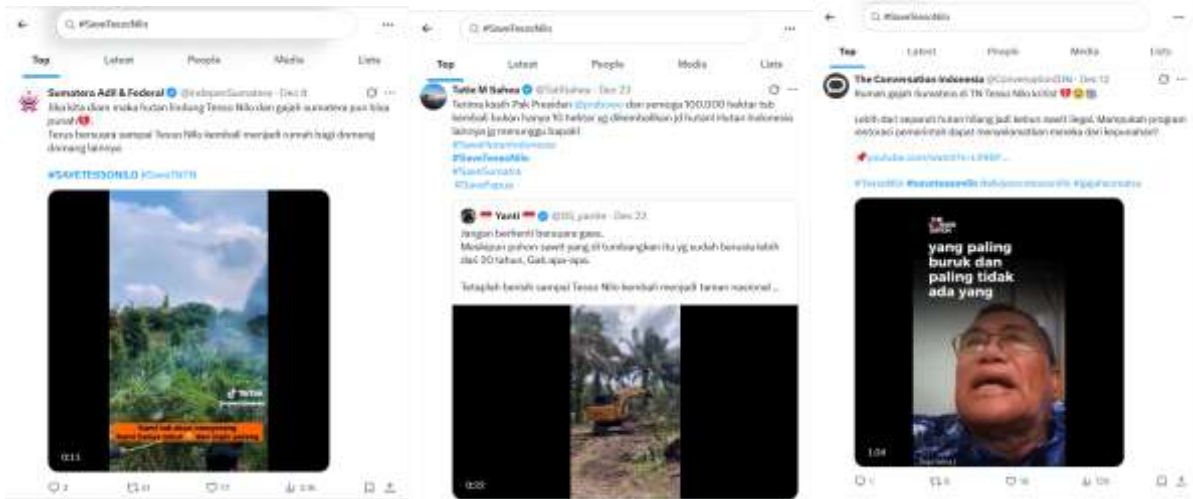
#SaveTessoNilo

Top Latest People Media Lists

Sumatera Adil & Federal @IndependSumatera · Dec 8

Jika kita diam maka hutan lindung Tesso Nilo dan gajah sumatera pun bisa punah!

Terus bersuara sampai Tesso Nilo kembali menjadi rumah bagi diamang diamang lainnya

#SAVETESSONILO #SaveTNTN

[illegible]

0:11

#SaveTessoNilo

Top Latest People Media Lists

Tuttie M Saheo @TutSaheo · Dec 23

Terima kasih Pak Presiden @prabowo dan semoga 100.000 hektar tsb kembali bukan hanya 10 hektar yg dikembalikan jd hutan Hutan Indonesia lainnya jg menunggu bapak!

#SaveHutanIndonesia
#SaveTessoNilo
#SaveSumatra
#SavePapua

Yanti @ID_yantie · Dec 22

Jangan berhenti bersuara guys.
Meskipun pohon sawit yang di tumbangkan itu yg sudah berusia lebih dari 20 tahun, Gak apa-apa.

Tetaplah bersih sampai Tesso Nilo kembali menjadi taman nasional ...

0:22

#SaveTessoNilo

Top Latest People Media Lists

The Conversation Indonesia @ConversationIDN · Dec 12

Rumah gajah Sumatera di TN Tesso Nilo kritis!

Lebih dari separuh hutan hilang jadi kebun sawit ilegal. Mampukah program restorasi pemerintah dapat menyelamatkan mereka dari kepunahan?

youtube.com/watch?v=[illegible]

#TessoNilo #savetessonilo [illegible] #gajahsumatra

yang paling buruk dan paling tidak ada yang

1:04